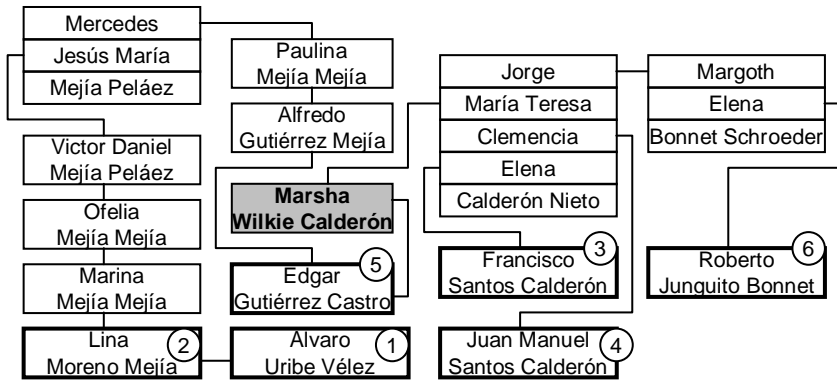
Mercedes
Jesús María
Mejía Peláez

Paulina
Mejía Mejía

Alfredo
Gutiérrez Mejía

Jorge
María Teresa
Clemencia
Elena
Calderón Nieto

Margoth
Elena
Bonnet Schroeder

Victor Daniel
Mejía Peláez

Ofelia
Mejía Mejía

Marina
Mejía Mejía

Marsha
Wilkie Calderón

Edgar
Gutiérrez Castro
5

Francisco
Santos Calderón
3

Roberto
Junguito Bonnet
6

Lina
Moreno Mejía
2

Álvaro
Uribe Vélez
1

Juan Manuel
Santos Calderón
4